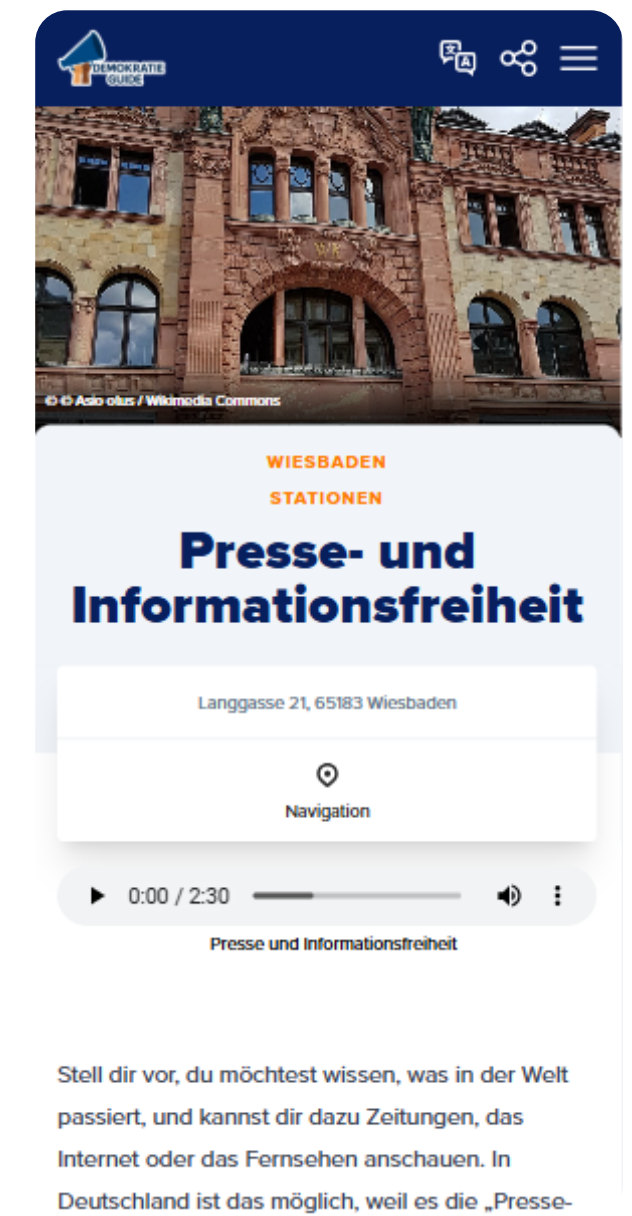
DEMOKRATIE GUIDE

© © Asio otus / Wikimedia Commons

WIESBADEN

STATIONEN

Presse- und Informationsfreiheit

Langgasse 21, 65183 Wiesbaden

Navigation

0:00 / 2:30

Presse und Informationsfreiheit

Stell dir vor, du möchtest wissen, was in der Welt passiert, und kannst dir dazu Zeitungen, das Internet oder das Fernsehen anschauen. In Deutschland ist das möglich, weil es die „Presse-